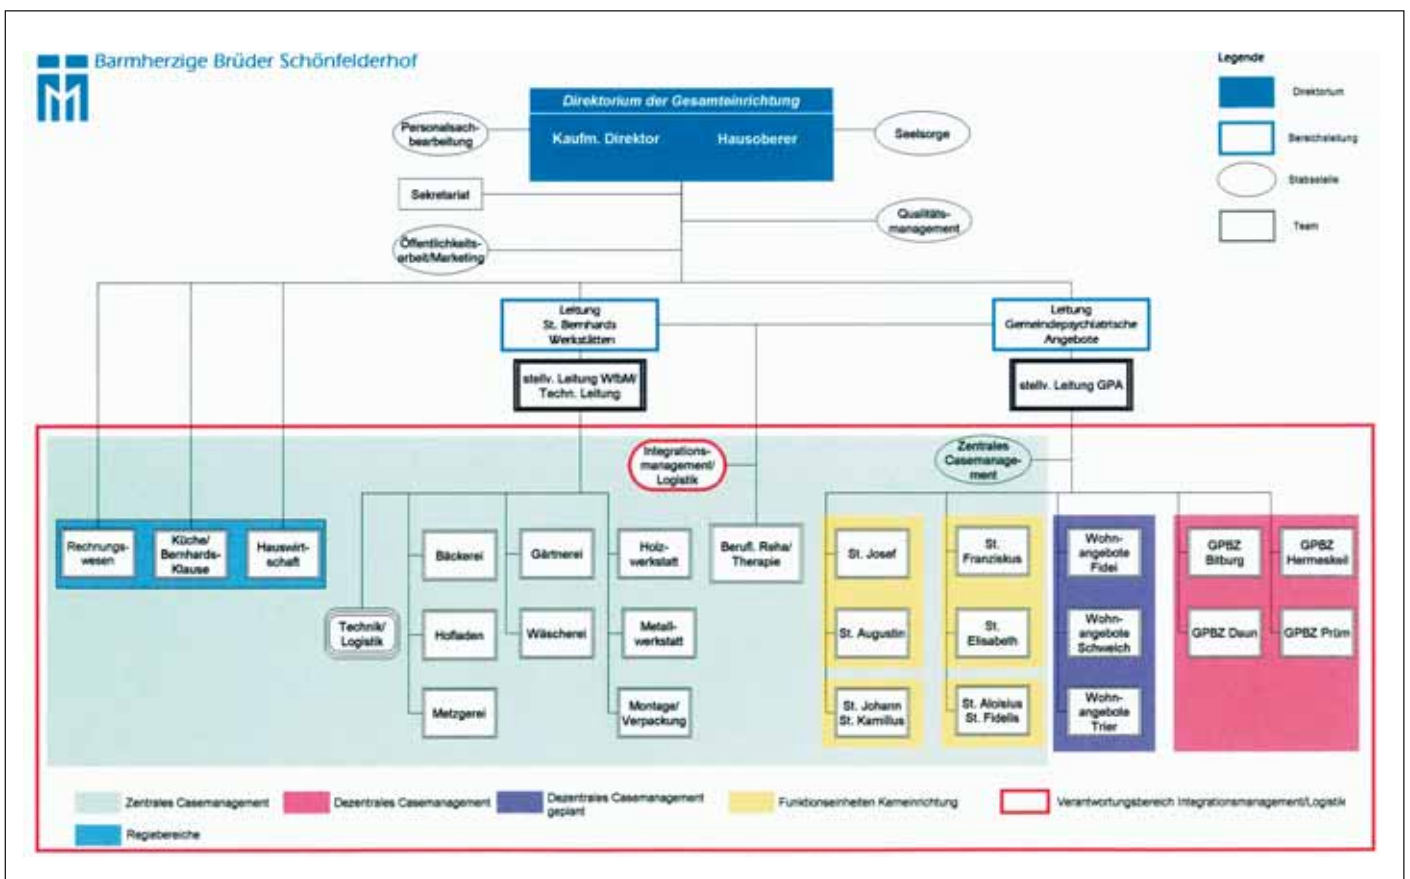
Barmherzige Brüder Schönfelderhof

Legende
Direktorium
Bereichsleitung
Stabsstelle
Team

Directorium der Gesamteinrichtung
Kaufm. Direktor
Hausoberer

Personalsachbearbeitung
Seelsorge
Sekretariat
Qualitätsmanagement
Öffentlichkeitsarbeit/Marketing

Leitung St. Bernhards Werkstätten
stellv. Leitung WfbM Techn. Leitung

Leitung Gemeindepsychiatrische Angebote
stellv. Leitung GPA

Integrationsmanagement/ Logistik
Zentrales Casemanagement

Rechnungswesen
Küche/ Bernhards-Klause
Hauswirtschaft

Technik/ Logistik
Bäckerei
Hofladen
Metzgerei
Gärtnerei
Wäscherei
Holzwerkstatt
Metallwerkstatt
Montage/ Verpackung
Berufl. Reha/ Therapie

St. Josef
St. Augustin
St. Johann St. Kamillus
St. Franziskus
St. Elisabeth
St. Aloisius St. Fidelis

Wohnangebote Fidei
Wohnangebote Schweich
Wohnangebote Trier

GPBZ Bitburg
GPBZ Hermeskeil
GPBZ Daun
GPBZ Prüm

Zentrales Casemanagement
Dezentrales Casemanagement
Dezentrales Casemanagement geplant
Funktionseinheiten Kerneinrichtung
Verantwortungsbereich Integrationsmanagement/Logistik
Regiebereiche